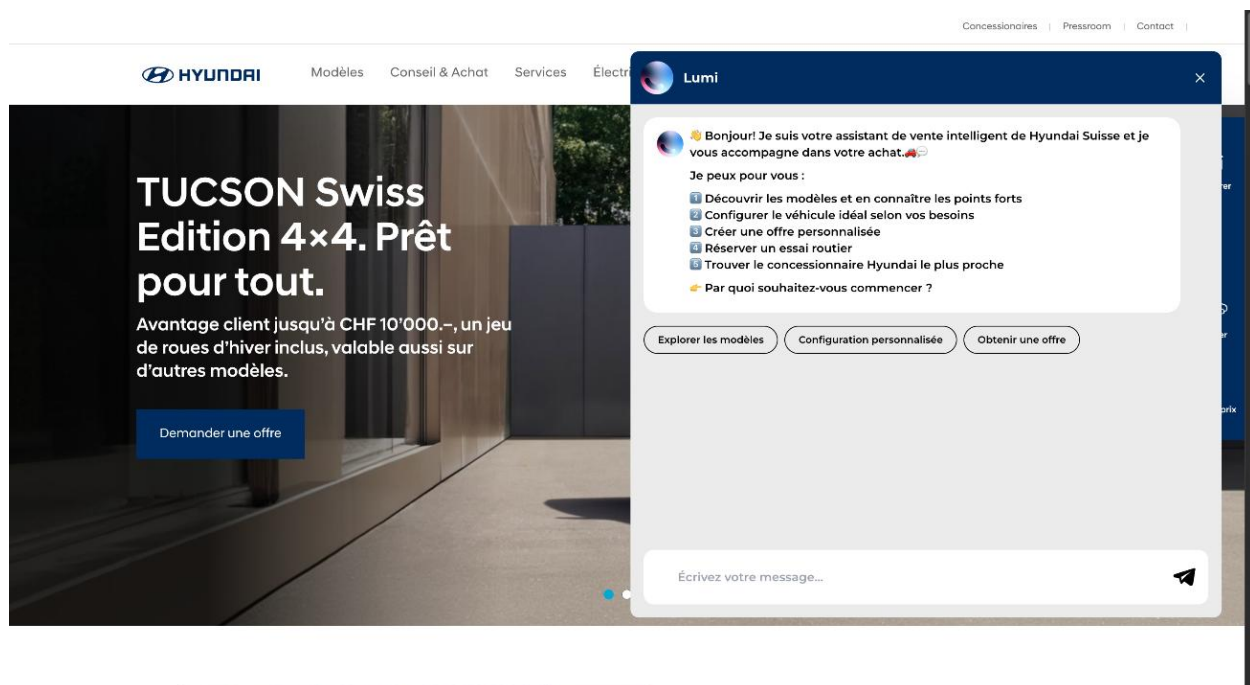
Concessionaires | Pressroom | Contact |

HYUNDAI Modèles Conseil & Achat Services Électr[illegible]

TUCSON Swiss Edition 4×4. Prêt pour tout.

Avantage client jusqu'à CHF 10'000.–, un jeu de roues d'hiver inclus, valable aussi sur d'autres modèles.

Demander une offre

Lumi ×

👋 Bonjour! Je suis votre assistant de vente intelligent de Hyundai Suisse et je vous accompagne dans votre achat.🚗💬

Je peux pour vous :

1️⃣ Découvrir les modèles et en connaître les points forts
2️⃣ Configurer le véhicule idéal selon vos besoins
3️⃣ Créer une offre personnalisée
4️⃣ Réserver un essai routier
5️⃣ Trouver le concessionnaire Hyundai le plus proche

👉 Par quoi souhaitez-vous commencer ?

Explorer les modèles | Configuration personnalisée | Obtenir une offre

Écrivez votre message...

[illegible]er
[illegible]er
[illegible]prix